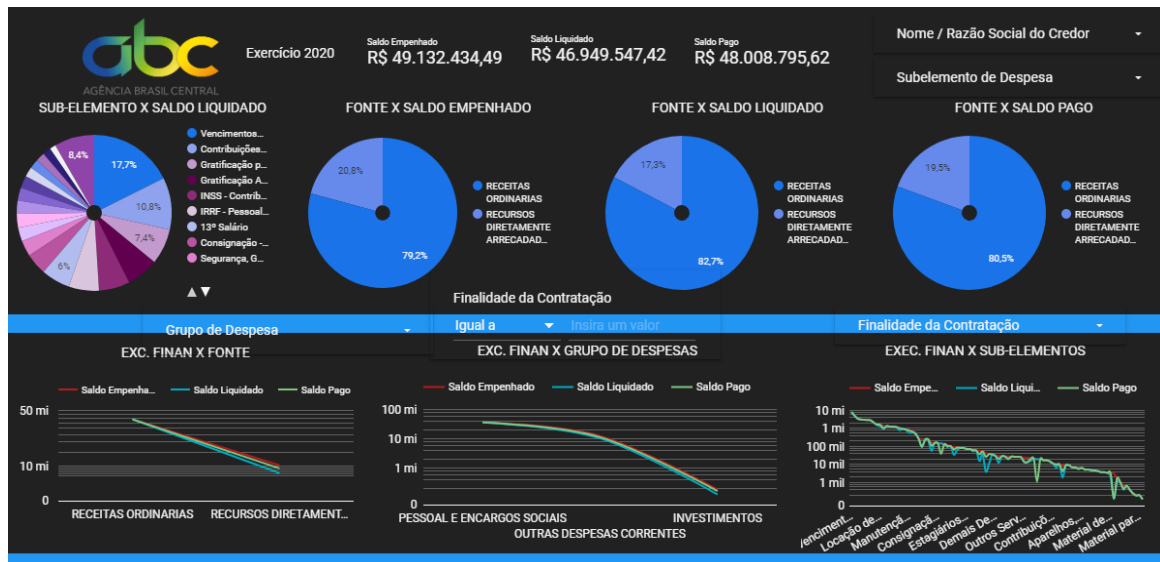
abc
AGÊNCIA BRASIL CENTRAL

Exercício 2020

Saldo Empenhado
R$ 49.132.434,49

Saldo Liquidado
R$ 46.949.547,42

Saldo Pago
R$ 48.008.795,62

Nome / Razão Social do Credor

Subelemento de Despesa

SUB-ELEMENTO X SALDO LIQUIDADO

8,4%
17,7%
10,8%
7,4%
6%

Vencimentos...
Contribuições...
Gratificação p...
Gratificação A...
INSS - Contrib...
IRRF - Pessoal...
13º Salário
Consignação -...
Segurança, G...

▲▼

FONTE X SALDO EMPENHADO

20,8%
79,2%

RECEITAS ORDINARIAS
RECURSOS DIRETAMENTE ARRECADAD...

FONTE X SALDO LIQUIDADO

17,3%
82,7%

RECEITAS ORDINARIAS
RECURSOS DIRETAMENTE ARRECADAD...

FONTE X SALDO PAGO

19,5%
80,5%

RECEITAS ORDINARIAS
RECURSOS DIRETAMENTE ARRECADAD...

Finalidade da Contratação

Grupo de Despesa

Igual a

Insira um valor

Finalidade da Contratação

EXC. FINAN X FONTE

Saldo Empenha...
Saldo Liquidado
Saldo Pago

50 mi
10 mi
0

RECEITAS ORDINARIAS
RECURSOS DIRETAMENT...

EXC. FINAN X GRUPO DE DESPESAS

Saldo Empenhado
Saldo Liquidado
Saldo Pago

100 mi
10 mi
1 mi
0

PESSOAL E ENCARGOS SOCIAIS
INVESTIMENTOS
OUTRAS DESPESAS CORRENTES

EXEC. FINAN X SUB-ELEMENTOS

Saldo Empe...
Saldo Liqui...
Saldo Pago

10 mi
1 mi
100 mil
10 mil
1 mil
0

Venciment...
Locação de...
Manutençã...
Consignaçã...
Estagiários...
Demais De...
Outros Serv...
Contribuiçõ...
Aparelhos,...
Material de...
Material par...